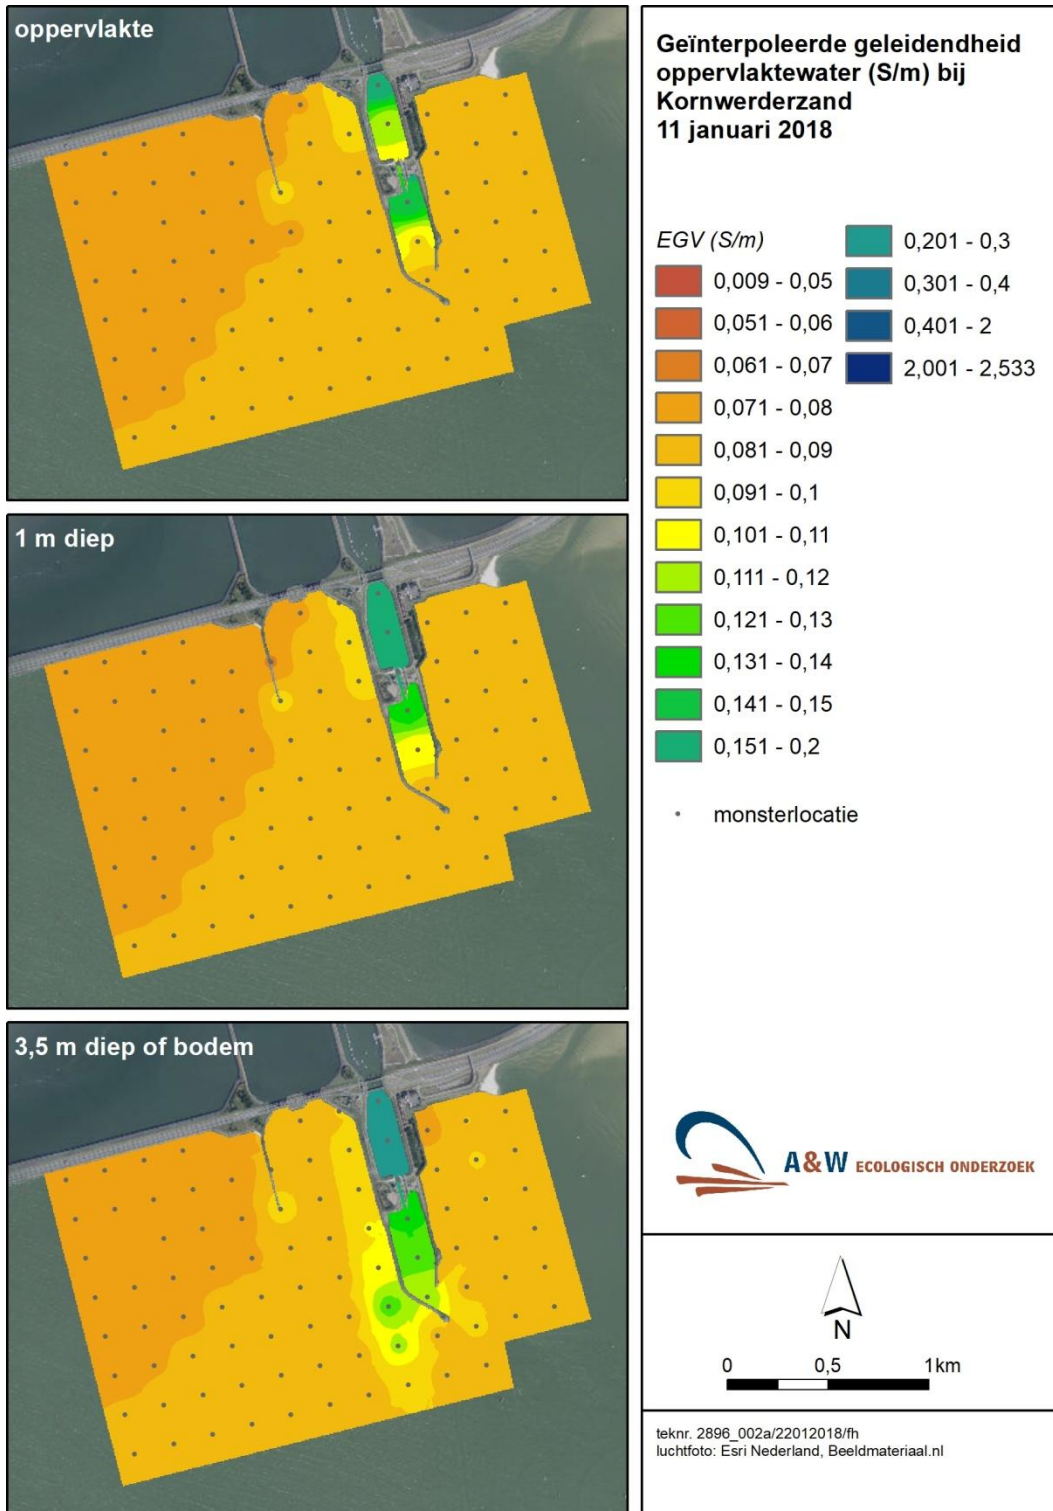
oppervlakte

1 m diep

3,5 m diep of bodem

Geïnterpoleerde geleidendheid oppervlaktewater (S/m) bij Kornwerderzand
11 januari 2018

EGV (S/m)

0,009 - 0,05
0,051 - 0,06
0,061 - 0,07
0,071 - 0,08
0,081 - 0,09
0,091 - 0,1
0,101 - 0,11
0,111 - 0,12
0,121 - 0,13
0,131 - 0,14
0,141 - 0,15
0,151 - 0,2
0,201 - 0,3
0,301 - 0,4
0,401 - 2
2,001 - 2,533

monsterlocatie

A&W ECOLOGISCH ONDERZOEK

N

0 0,5 1km

teknr. 2896_002a/22012018/fh
luchtfoto: Esri Nederland, Beeldmateriaal.nl